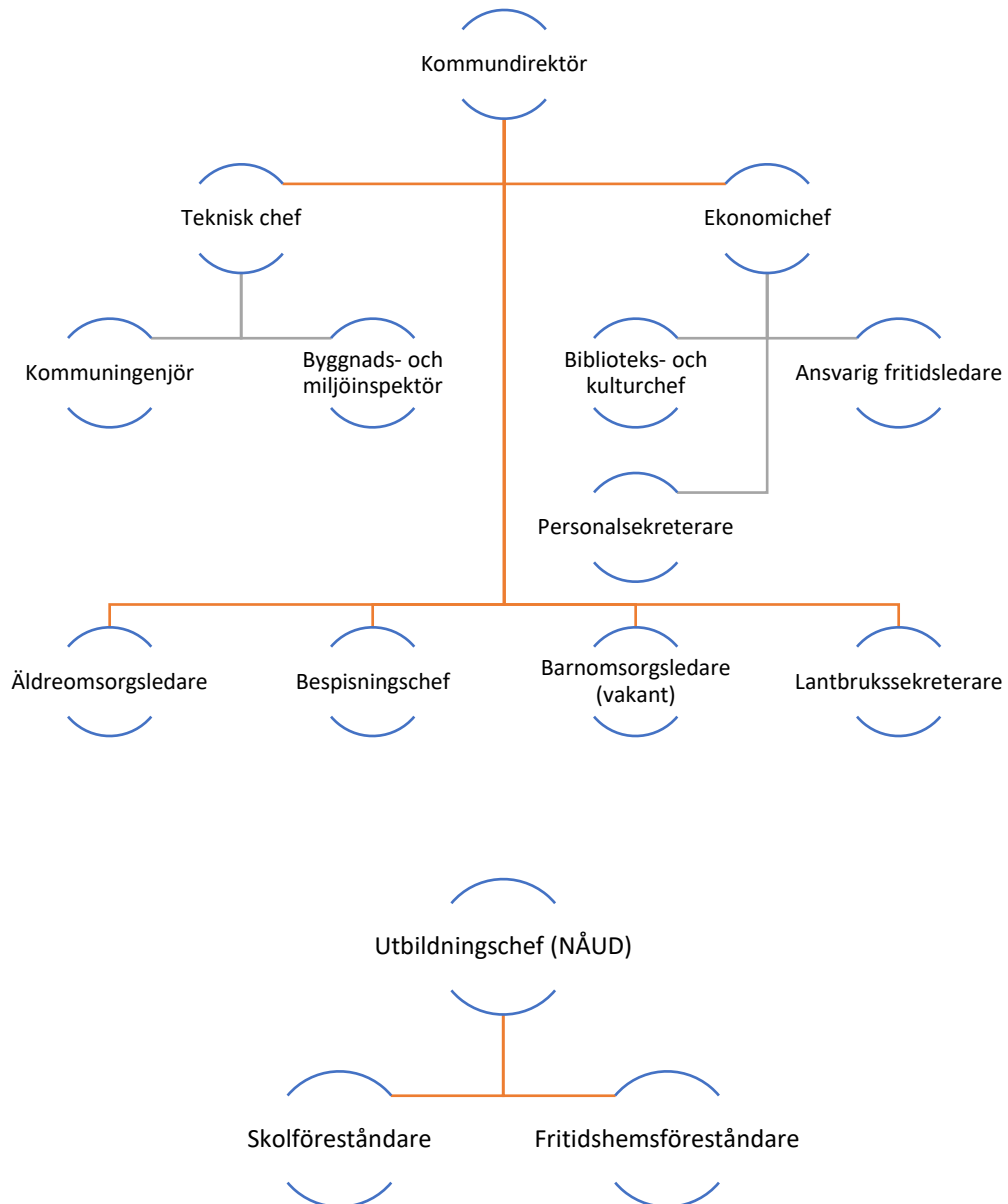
Kommundirektör

Teknisk chef

Ekonomichef

Kommuningenjör

Byggnads- och miljöinspektör

Biblioteks- och kulturchef

Ansvarig fritidsledare

Personalsekreterare

Äldreomsorgsledare

Bespisningschef

Barnomsorgsledare (vakant)

Lantbrukssekreterare

Utbildningschef (NÅUD)

Skolföreståndare

Fritidshemsföreståndare